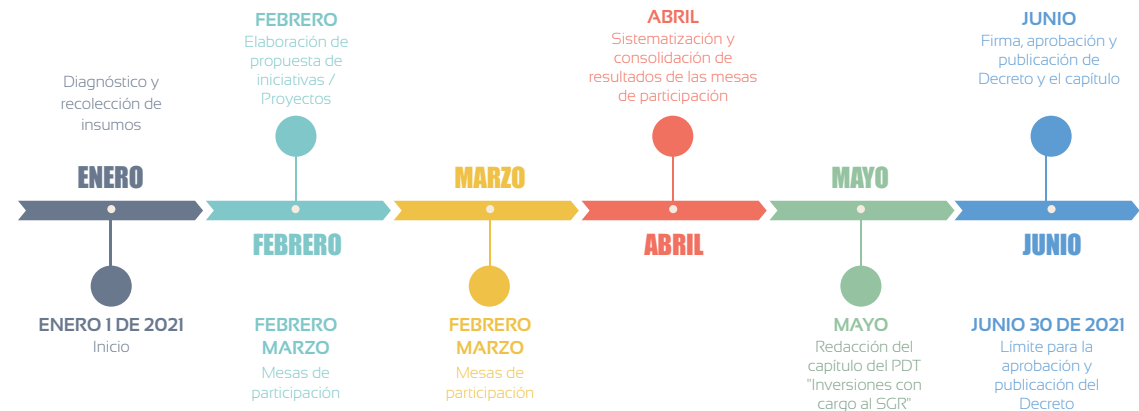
Diagnóstico y recolección de insumos

ENERO

ENERO 1 DE 2021
Inicio

FEBRERO
Elaboración de propuesta de iniciativas / Proyectos

FEBRERO

FEBRERO
MARZO
Mesas de participación

MARZO

FEBRERO
MARZO
Mesas de participación

ABRIL
Sistematización y consolidación de resultados de las mesas de participación

ABRIL

MAYO

MAYO
Redacción del capítulo del PDT "Inversiones con cargo al SGR"

JUNIO
Firma, aprobación y publicación de Decreto y el capítulo

JUNIO

JUNIO 30 DE 2021
Límite para la aprobación y publicación del Decreto